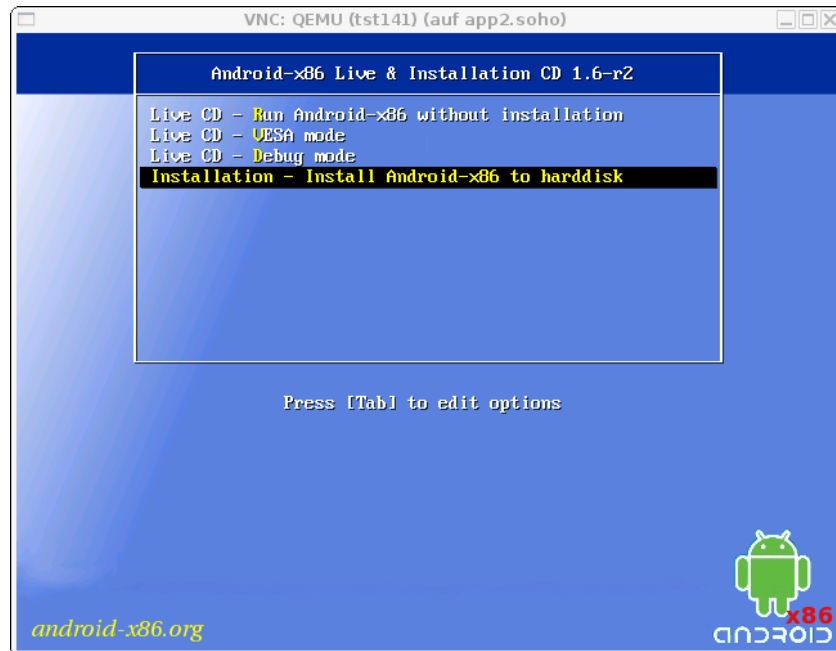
VNC: QEMU (tst141) (auf app2.soho)

Android-x86 Live & Installation CD 1.6-r2

Live CD - Run Android-x86 without installation
Live CD - VESA mode
Live CD - Debug mode
Installation - Install Android-x86 to harddisk

Press [Tab] to edit options

android-x86.org

x86
ANDROID